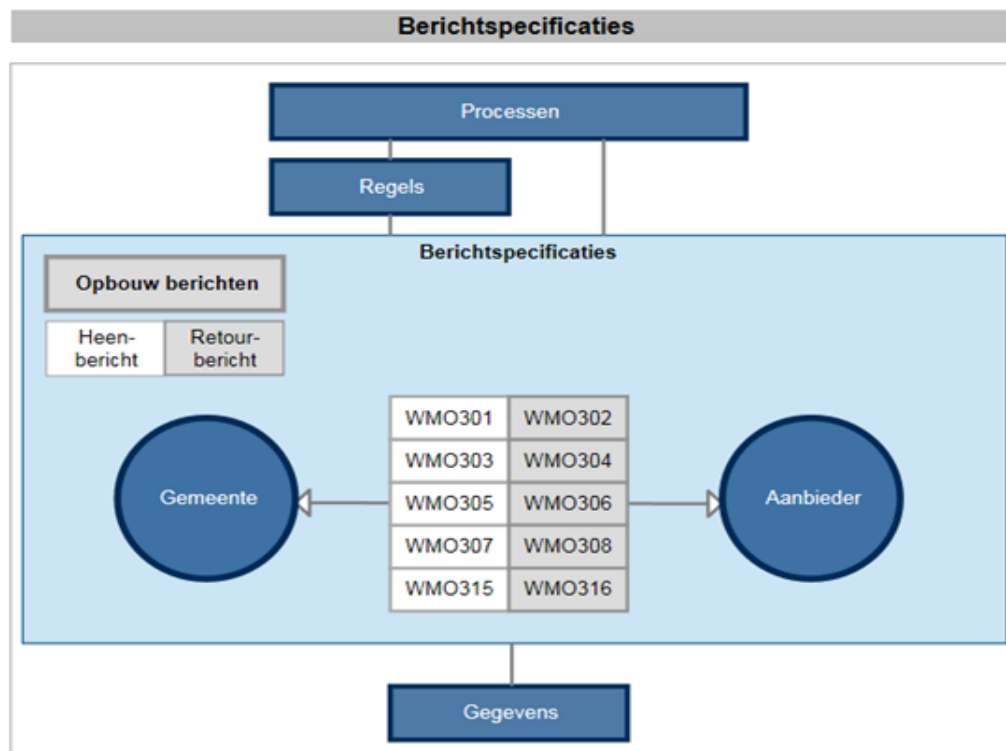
Berichtspecificaties

Processen

Regels

Berichtspecificaties

Opbouw berichten

| Heenbericht | Retourbericht |
|---|---|

Gemeente

| WMO301 | WMO302 |
|---|---|
| WMO303 | WMO304 |
| WMO305 | WMO306 |
| WMO307 | WMO308 |
| WMO315 | WMO316 |

Aanbieder

Gegevens